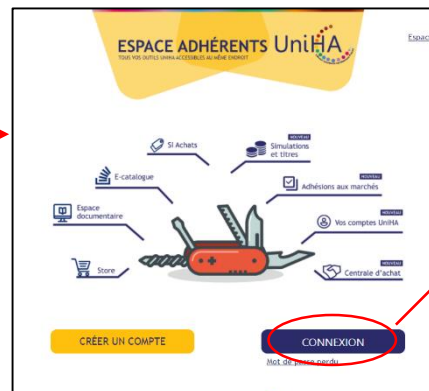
ESPACE ADHÉRENTS UniHA

TOUS VOS OUTILS UNIHA ACCESSIBLES AU MÊME ENDROIT

Espac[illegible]

SI Achats

NOUVEAU
Simulations et titres

E-catalogue

NOUVEAU
Adhésions aux marchés

Espace documentaire

NOUVEAU
Vos comptes UniHA

NOUVEAU
Centrale d'achat

Store

CRÉER UN COMPTE

CONNEXION

Mot de passe perdu